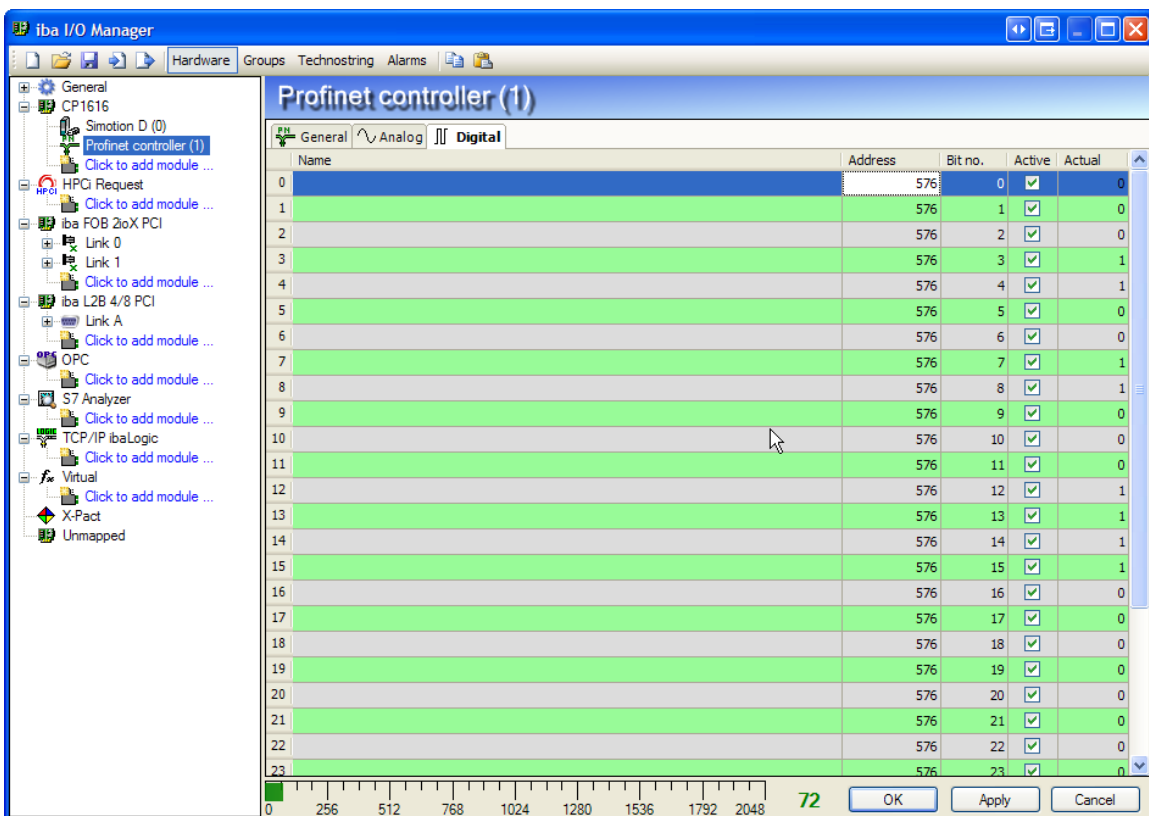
iba I/O Manager

Hardware Groups Technostring Alarms

General
CP1616
Simotion D (0)
Profinet controller (1)
Click to add module ...
HPCi Request
Click to add module ...
iba FOB 2ioX PCI
Link 0
Link 1
Click to add module ...
iba L2B 4/8 PCI
Link A
Click to add module ...
OPC
Click to add module ...
S7 Analyzer
Click to add module ...
TCP/IP ibaLogic
Click to add module ...
Virtual
Click to add module ...
X-Pact
Unmapped

Profinet controller (1)

General Analog Digital

| | Name | Address | Bit no. | Active | Actual |
|---|---|---|---|---|---|
| 0 | | 576 | 0 | ☑ | 0 |
| 1 | | 576 | 1 | ☑ | 0 |
| 2 | | 576 | 2 | ☑ | 0 |
| 3 | | 576 | 3 | ☑ | 1 |
| 4 | | 576 | 4 | ☑ | 1 |
| 5 | | 576 | 5 | ☑ | 0 |
| 6 | | 576 | 6 | ☑ | 0 |
| 7 | | 576 | 7 | ☑ | 1 |
| 8 | | 576 | 8 | ☑ | 1 |
| 9 | | 576 | 9 | ☑ | 0 |
| 10 | | 576 | 10 | ☑ | 0 |
| 11 | | 576 | 11 | ☑ | 0 |
| 12 | | 576 | 12 | ☑ | 1 |
| 13 | | 576 | 13 | ☑ | 1 |
| 14 | | 576 | 14 | ☑ | 1 |
| 15 | | 576 | 15 | ☑ | 1 |
| 16 | | 576 | 16 | ☑ | 0 |
| 17 | | 576 | 17 | ☑ | 0 |
| 18 | | 576 | 18 | ☑ | 0 |
| 19 | | 576 | 19 | ☑ | 0 |
| 20 | | 576 | 20 | ☑ | 0 |
| 21 | | 576 | 21 | ☑ | 0 |
| 22 | | 576 | 22 | ☑ | 0 |
| 23 | | 576 | 23 | ☑ | 0 |

0 256 512 768 1024 1280 1536 1792 2048 72

OK Apply Cancel